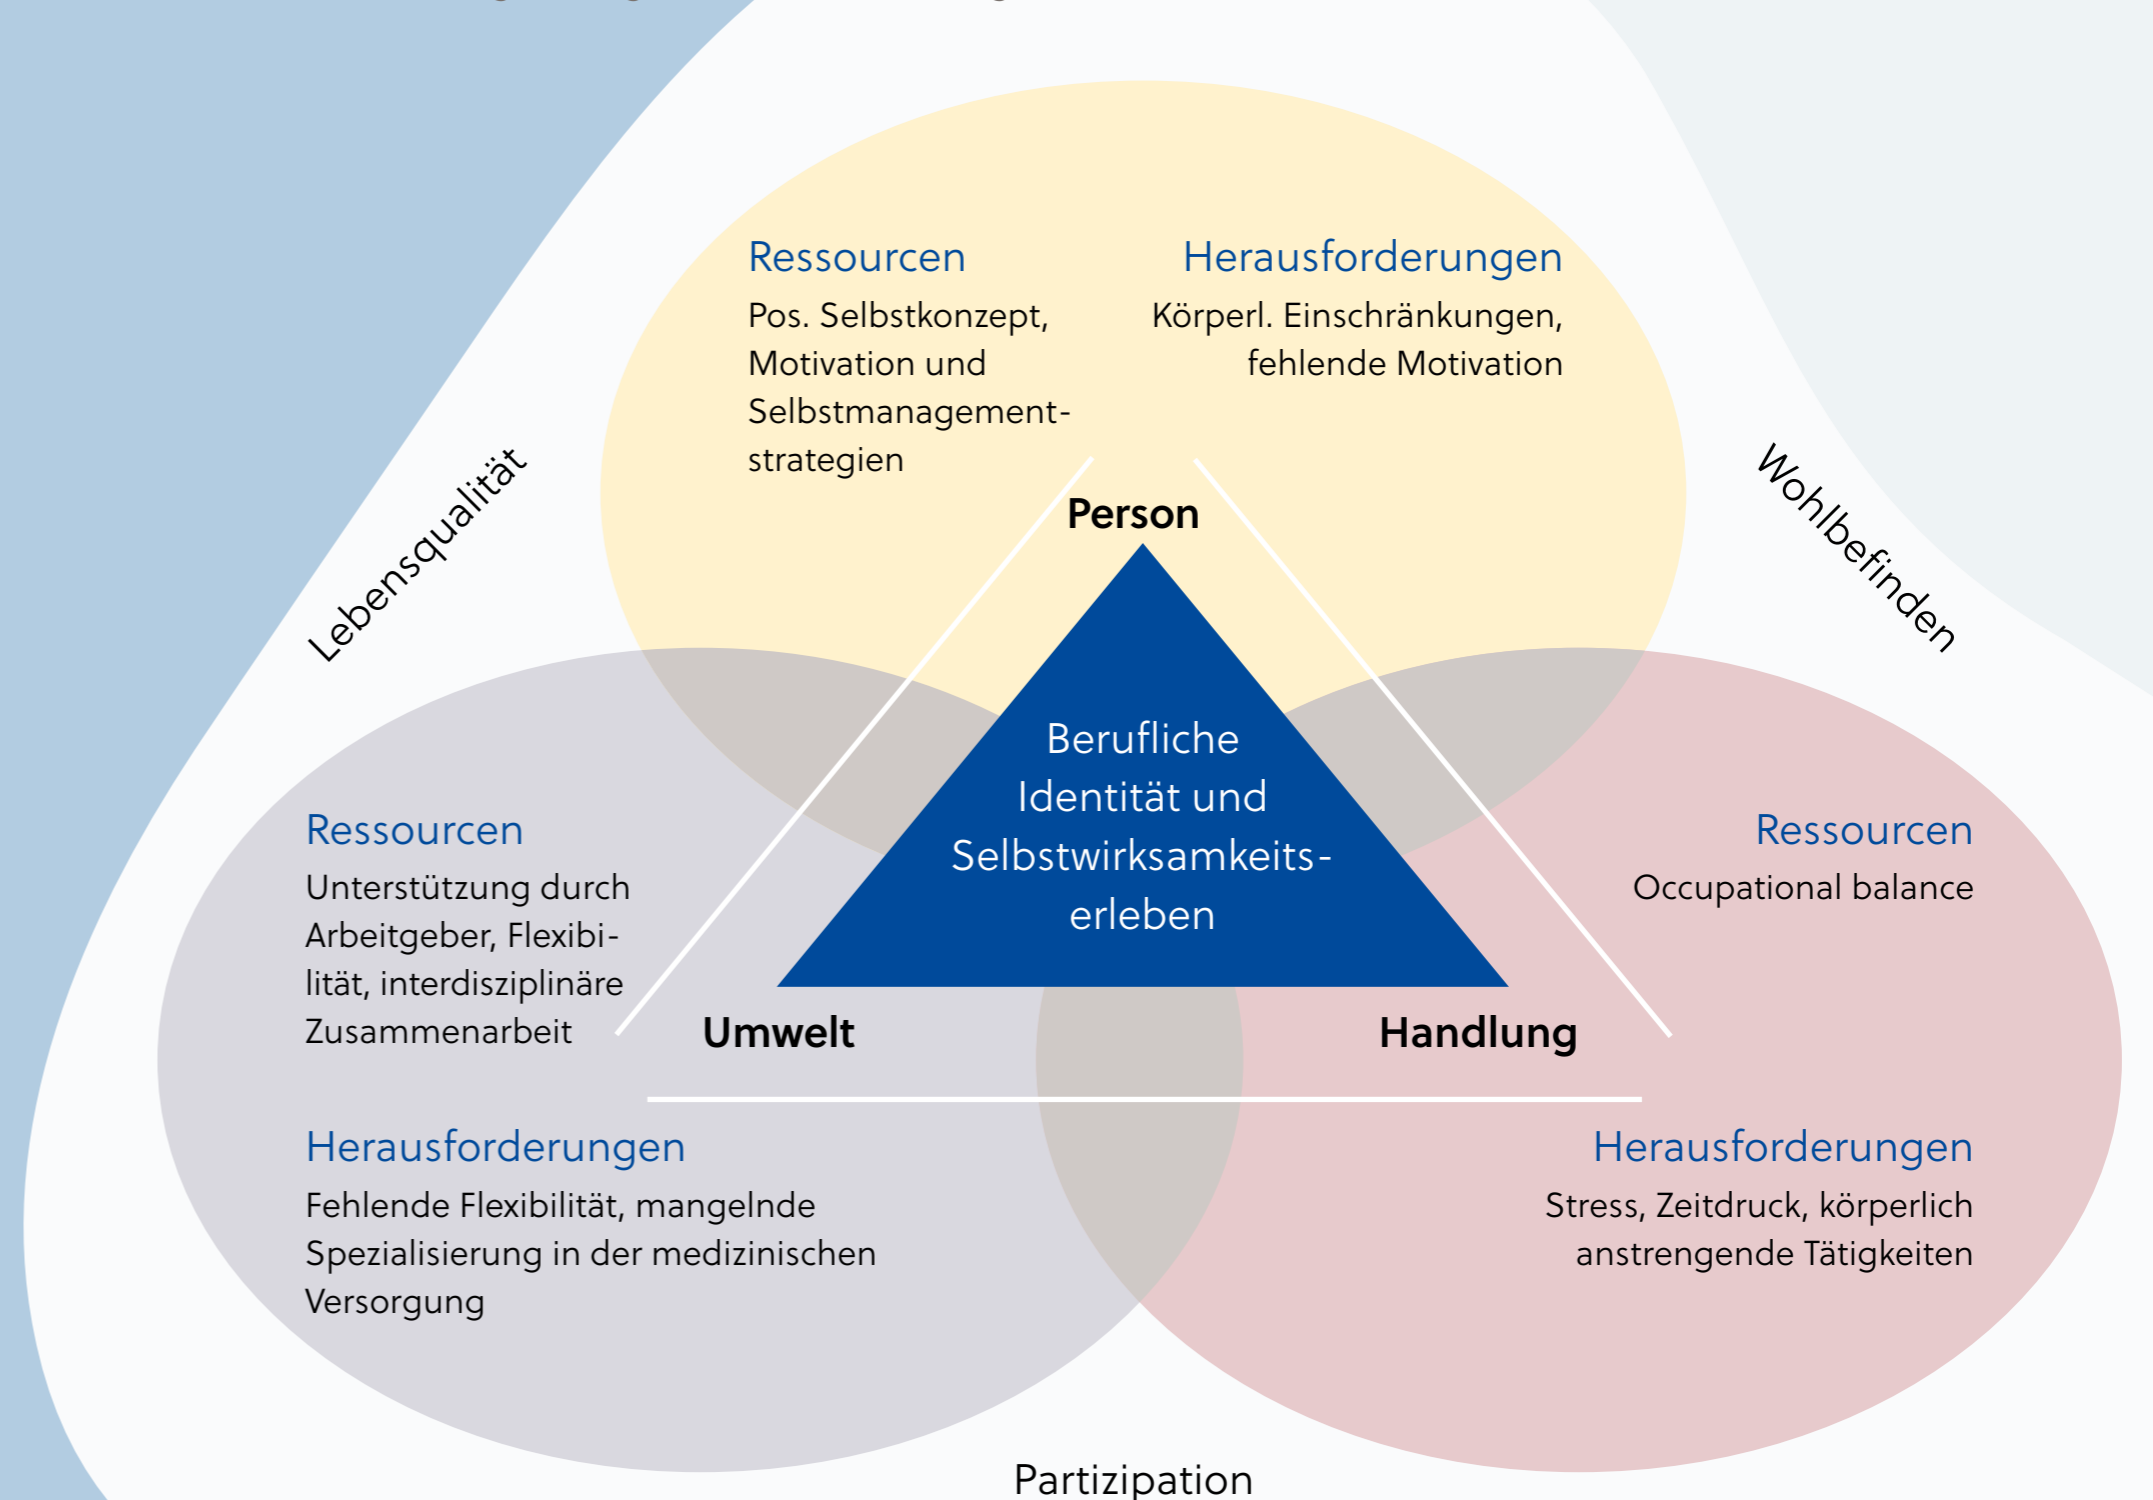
Ressourcen
Pos. Selbstkonzept, Motivation und Selbstmanagementstrategien

Herausforderungen
Körperl. Einschränkungen, fehlende Motivation

Lebensqualität

Wohlbefinden

Person

Berufliche Identität und Selbstwirksamkeitserleben

Ressourcen
Unterstützung durch Arbeitgeber, Flexibilität, interdisziplinäre Zusammenarbeit

Ressourcen
Occupational balance

Umwelt

Handlung

Herausforderungen
Fehlende Flexibilität, mangelnde Spezialisierung in der medizinischen Versorgung

Herausforderungen
Stress, Zeitdruck, körperlich anstrengende Tätigkeiten

Partizipation